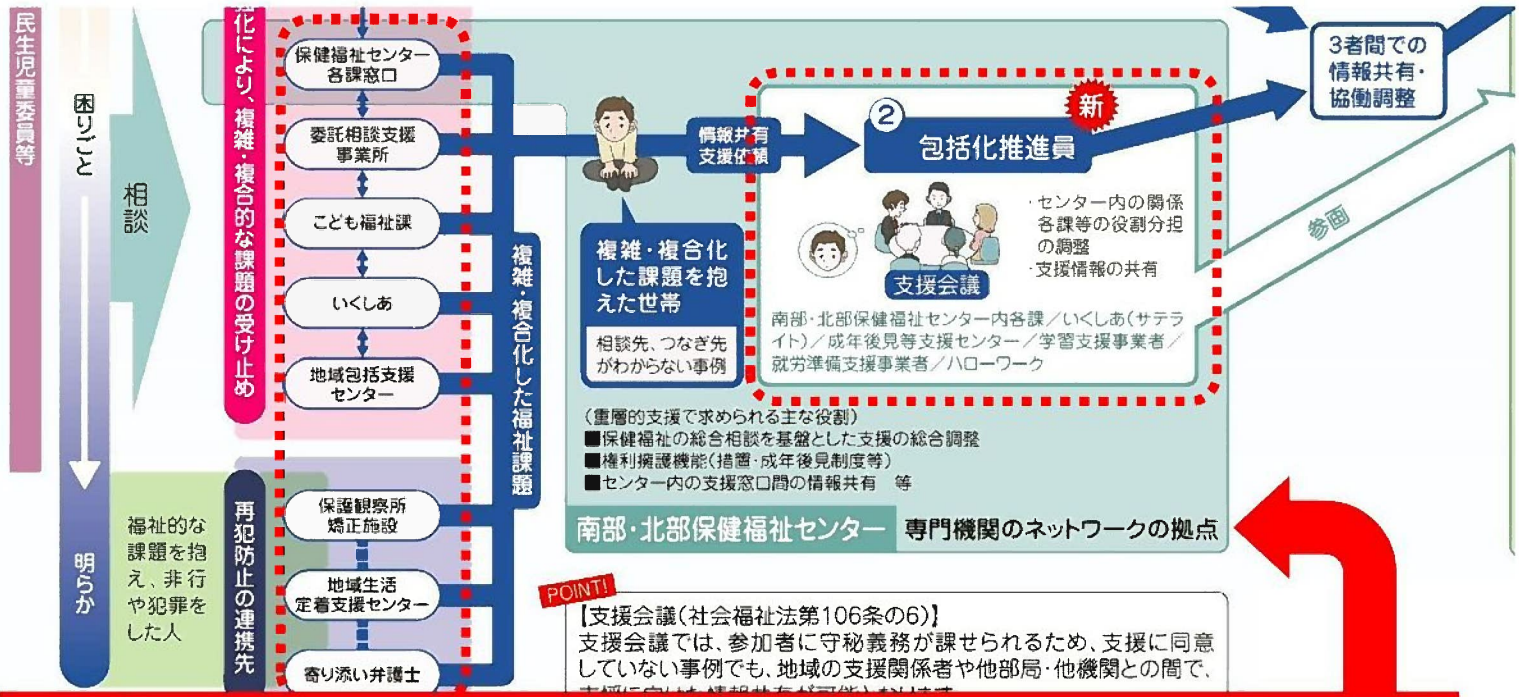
民生児童委員等

困りごと

相談

明らか

化により、複雑・複合的な課題の受け止め

保健福祉センター各課窓口

委託相談支援事業所

こども福祉課

いくしあ

地域包括支援センター

複雑・複合化した福祉課題

情報共有 支援依頼

複雑・複合化した課題を抱えた世帯

相談先、つなぎ先がわからない事例

② 包括化推進員 新

・センター内の関係各課等の役割分担の調整
・支援情報の共有

支援会議

南部・北部保健福祉センター内各課／いくしあ（サテライト）／成年後見等支援センター／学習支援事業者／就労準備支援事業者／ハローワーク

3者間での情報共有・協働調整

参画

（重層的支援で求められる主な役割）
■保健福祉の総合相談を基盤とした支援の総合調整
■権利擁護機能（措置・成年後見制度等）
■センター内の支援窓口間の情報共有　等

南部・北部保健福祉センター　専門機関のネットワークの拠点

福祉的な課題を抱え、非行や犯罪をした人

再犯防止の連携先

保護観察所矯正施設

地域生活定着支援センター

寄り添い弁護士

POINT!
【支援会議（社会福祉法第106条の6）】
支援会議では、参加者に守秘義務が課せられるため、支援に同意していない事例でも、地域の支援関係者や他部局・他機関との間で、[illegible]